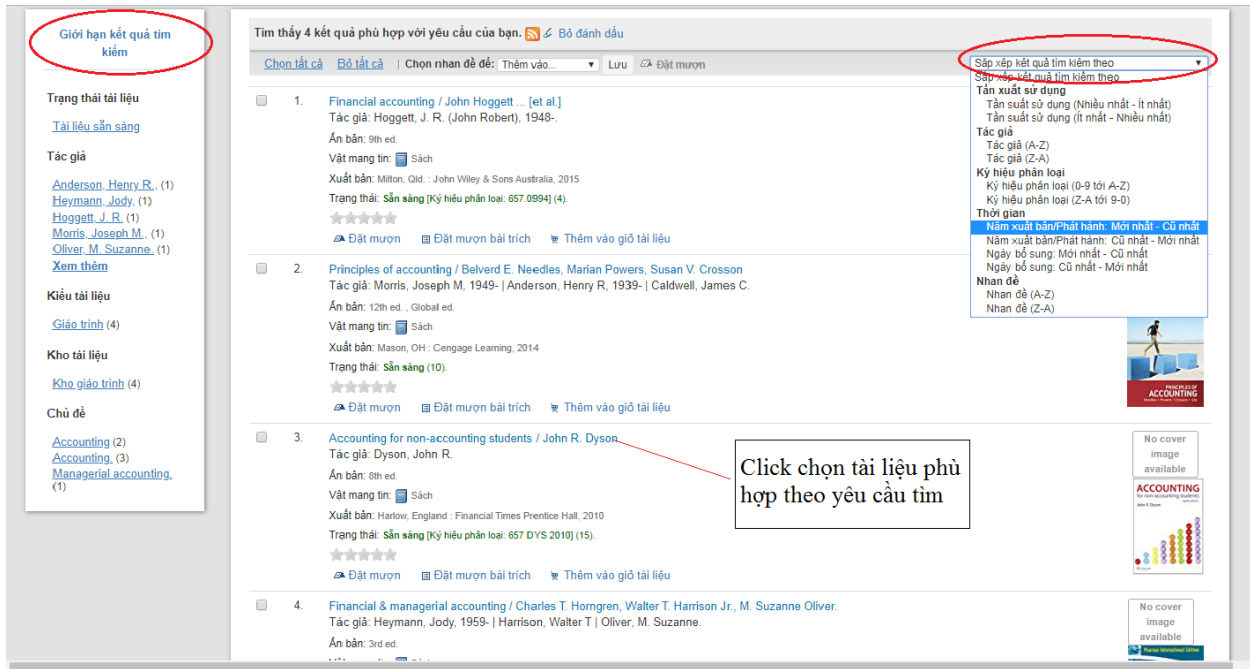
Giới hạn kết quả tìm kiếm

Trạng thái tài liệu

Tài liệu sẵn sàng

Tác giả

Anderson, Henry R. (1)
Heymann, Jody. (1)
Hoggett, J. R. (1)
Morris, Joseph M. (1)
Oliver, M. Suzanne. (1)
Xem thêm

Kiểu tài liệu

Giáo trình (4)

Kho tài liệu

Kho giáo trình (4)

Chủ đề

Accounting (2)
Accounting. (3)
Managerial accounting. (1)

Tìm thấy 4 kết quả phù hợp với yêu cầu của bạn. Bỏ đánh dấu

Chọn tất cả Bỏ tất cả | Chọn nhan đề để: Thêm vào... Lưu Đặt mượn

Sắp xếp kết quả tìm kiếm theo
Sắp xếp kết quả tìm kiếm theo
Tần xuất sử dụng
Tần suất sử dụng (Nhiều nhất - Ít nhất)
Tần suất sử dụng (Ít nhất - Nhiều nhất)
Tác giả
Tác giả (A-Z)
Tác giả (Z-A)
Ký hiệu phân loại
Ký hiệu phân loại (0-9 tới A-Z)
Ký hiệu phân loại (Z-A tới 9-0)
Thời gian
Năm xuất bản/Phát hành: Mới nhất - Cũ nhất
Năm xuất bản/Phát hành: Cũ nhất - Mới nhất
Ngày bổ sung: Mới nhất - Cũ nhất
Ngày bổ sung: Cũ nhất - Mới nhất
Nhan đề
Nhan đề (A-Z)
Nhan đề (Z-A)

1. Financial accounting / John Hoggett ... [et al.]
Tác giả: Hoggett, J. R. (John Robert), 1948-.
Ấn bản: 9th ed.
Vật mang tin: Sách
Xuất bản: Milton, Qld. : John Wiley & Sons Australia, 2015
Trạng thái: Sẵn sàng [Ký hiệu phân loại: 657.0994] (4).
Đặt mượn Đặt mượn bài trích Thêm vào giỏ tài liệu

2. Principles of accounting / Belverd E. Needles, Marian Powers, Susan V. Crosson
Tác giả: Morris, Joseph M, 1949- | Anderson, Henry R, 1939- | Caldwell, James C.
Ấn bản: 12th ed. , Global ed.
Vật mang tin: Sách
Xuất bản: Mason, OH : Cengage Learning, 2014
Trạng thái: Sẵn sàng (10).
Đặt mượn Đặt mượn bài trích Thêm vào giỏ tài liệu

PRINCIPLES of ACCOUNTING

3. Accounting for non-accounting students / John R. Dyson
Tác giả: Dyson, John R.
Ấn bản: 8th ed.
Vật mang tin: Sách
Xuất bản: Harlow, England : Financial Times Prentice Hall, 2010
Trạng thái: Sẵn sàng [Ký hiệu phân loại: 657 DYS 2010] (15).
Đặt mượn Đặt mượn bài trích Thêm vào giỏ tài liệu

Click chọn tài liệu phù hợp theo yêu cầu tìm

No cover image available

ACCOUNTING for non-accounting students
John R. Dyson

4. Financial & managerial accounting / Charles T. Horngren, Walter T. Harrison Jr., M. Suzanne Oliver.
Tác giả: Heymann, Jody, 1959- | Harrison, Walter T | Oliver, M. Suzanne.
Ấn bản: 3rd ed.

No cover image available